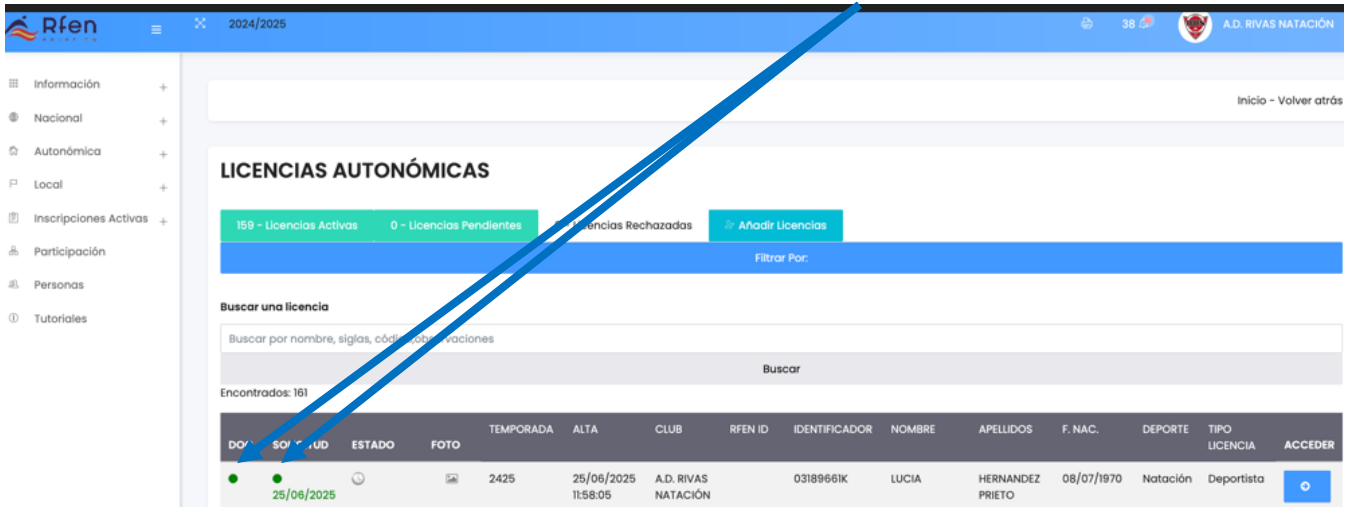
Rfen

2024/2025

38

A.D. RIVAS NATACIÓN

Información +
Nacional +
Autonómica +
Local +
Inscripciones Activas +
Participación
Personas
Tutoriales

Inicio - Volver atrás

LICENCIAS AUTONÓMICAS

159 - Licencias Activas
0 - Licencias Pendientes
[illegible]cencias Rechazadas
Añadir Licencias

Filtrar Por:

Buscar una licencia

Buscar por nombre, siglas, códi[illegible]ob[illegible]vaciones

Buscar

Encontrados: 161

| DO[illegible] | SO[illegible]TUD | ESTADO | FOTO | TEMPORADA | ALTA | CLUB | RFEN ID | IDENTIFICADOR | NOMBRE | APELLIDOS | F. NAC. | DEPORTE | TIPO LICENCIA | ACCEDER |
|---|---|---|---|---|---|---|---|---|---|---|---|---|---|---|
| | 25/06/2025 | | | 2425 | 25/06/2025 11:58:05 | A.D. RIVAS NATACIÓN | | 03189661K | LUCIA | HERNANDEZ PRIETO | 08/07/1970 | Natación | Deportista | |